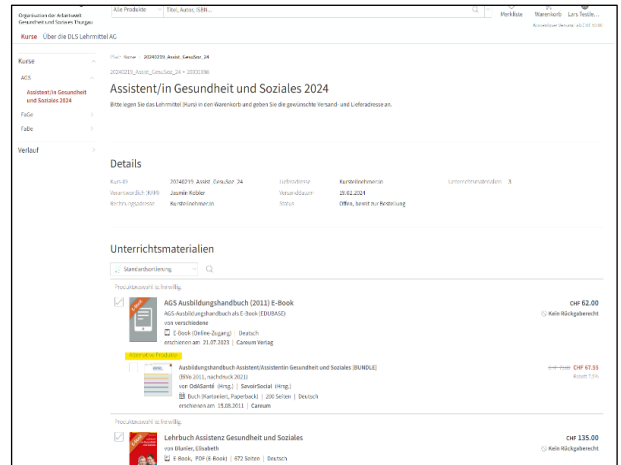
Organisation der Arbeitswelt Gesundheit und Soziales Thurgau

Alle Produkte | Titel, Autor, ISBN...

Merkliste | Warenkorb | Lars Testle...

Kurse | Über die DLS Lehrmittel AC

Kurse

AGS

Assistent/in Gesundheit und Soziales 2024

FaGe

FaBe

Verlauf

Mein Home > 20240219_Assist_GesuSoz_24

20240219_Assist_GesuSoz_24 • 20101186

Assistent/in Gesundheit und Soziales 2024

Bitte legen Sie das Lehrmittel (Kurs) in den Warenkorb und geben Sie die gewünschte Versand- und Lieferadresse an.

Details

Kurs-ID 20240219_Assist_GesuSoz_24 | Lieferadresse Kursteilnehmer:in | Unterrichtsmaterialien 3

Verantwortlich (KVP) Jasmin Köbler | Versanddatum 29.02.2024

Rechnungsadresse Kursteilnehmer:in | Status Offen, bereit zur Bestellung

Unterrichtsmaterialien

Standardsortierung

Produktauswahl schreibfig

AGS Ausbildungshandbuch (2011) E-Book | CHF 62.00

AGS Ausbildungshandbuch als E-Book (EDUBASE)

von verschiedene

E-Book (Online-Zugang) | Deutsch

erschienen am 21.07.2023 | Careum Verlag

Kein Rückgaberecht

Alternative Produkte

Ausbildungshandbuch Assistent/Assistentin Gesundheit und Soziales (BUNDLE) | CHF 67.93

(Bifo 2011, nachdruck 2021)

von OdASanté (Hrsg.) | SavoirSocial (Hrsg.)

Buch (Kartoniert, Paperback) | 200 Seiten | Deutsch

erschienen am 19.08.2011 | Careum

Rabatt 15%

Produktauswahl schreibfig

Lehrbuch Assistenz Gesundheit und Soziales | CHF 135.00

von Blunier, Elisabeth

E-Book, PDF (E-Book) | 472 Seiten | Deutsch

Kein Rückgaberecht